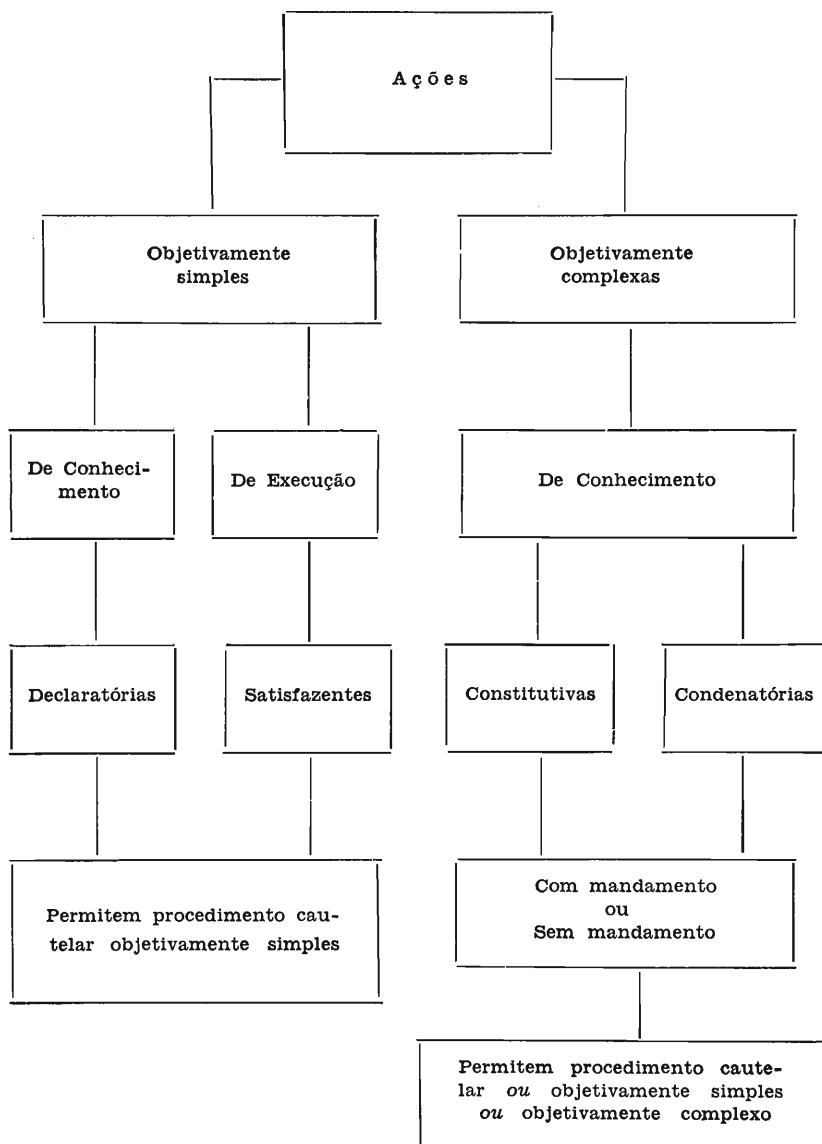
Ações

Objetivamente simples

Objetivamente complexas

De Conhecimento

De Execução

De Conhecimento

Declaratórias

Satisfazentes

Constitutivas

Condenatórias

Permitem procedimento cautelar objetivamente simples

Com mandamento
ou
Sem mandamento

Permitem procedimento cautelar *ou* objetivamente simples *ou* objetivamente complexo